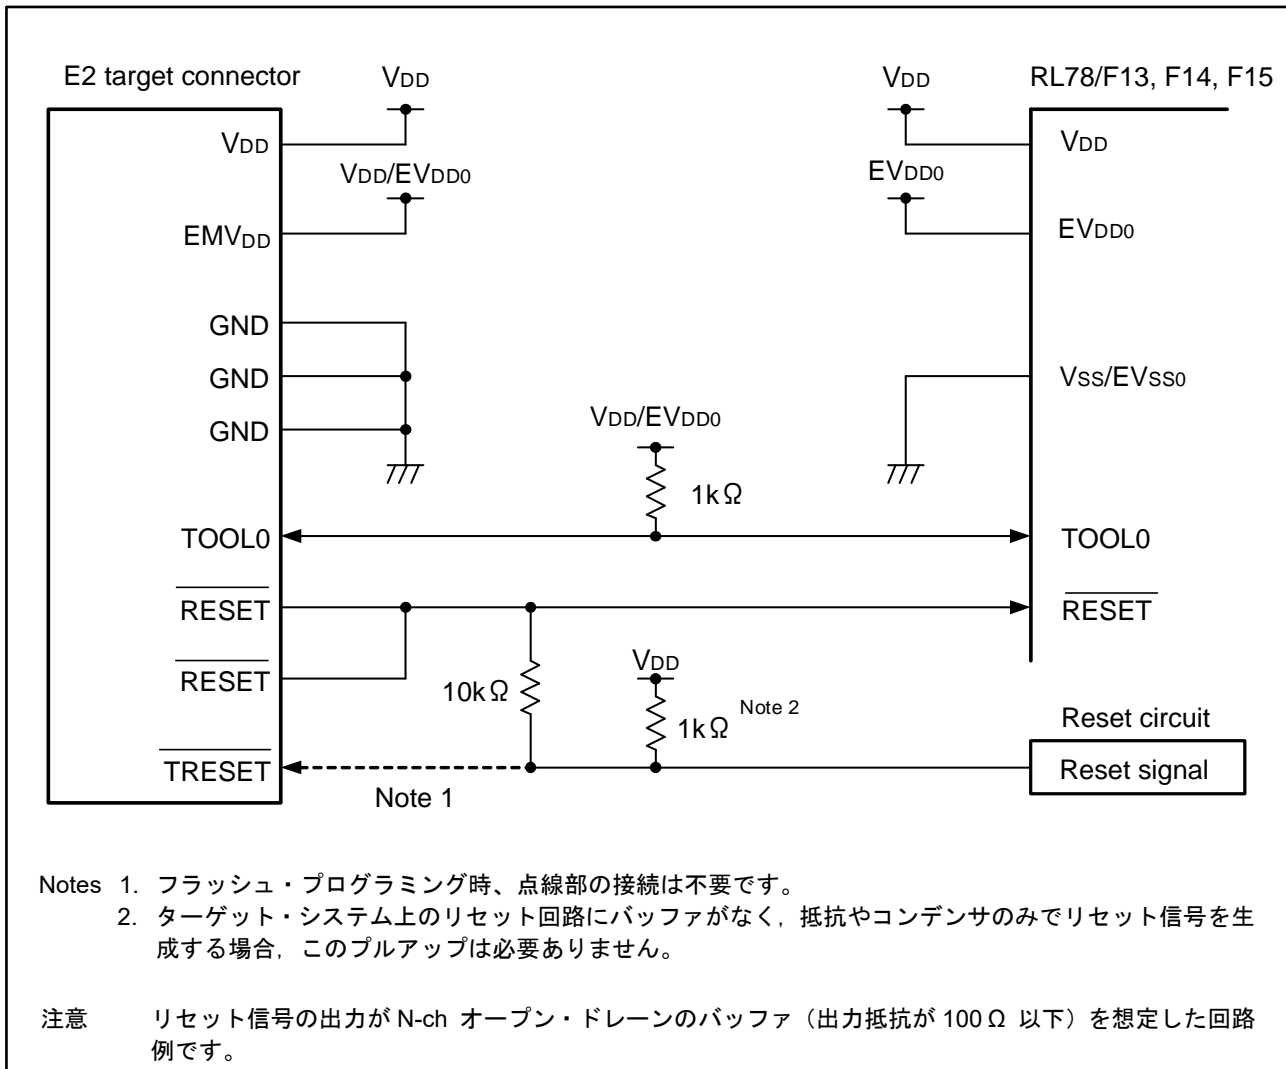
E2 target connector

$V_{DD}$

RL78/F13, F14, F15

$V_{DD}$

$V_{DD}$

$V_{DD}/EV_{DD0}$

$EV_{DD0}$

$V_{DD}$

$EMV_{DD}$

$EV_{DD0}$

GND

GND

GND

$V_{SS}/EV_{SS0}$

$V_{DD}/EV_{DD0}$

1kΩ

TOOL0

TOOL0

$\overline{RESET}$

$\overline{RESET}$

$\overline{RESET}$

$V_{DD}$

10kΩ

1kΩ Note 2

Reset circuit

$\overline{TRESET}$

Reset signal

Note 1

Notes 1. フラッシュ・プログラミング時、点線部の接続は不要です。
2. ターゲット・システム上のリセット回路にバッファがなく，抵抗やコンデンサのみでリセット信号を生成する場合，このプルアップは必要ありません。

注意 リセット信号の出力が N-ch オープン・ドレーンのバッファ（出力抵抗が 100 Ω 以下）を想定した回路例です。